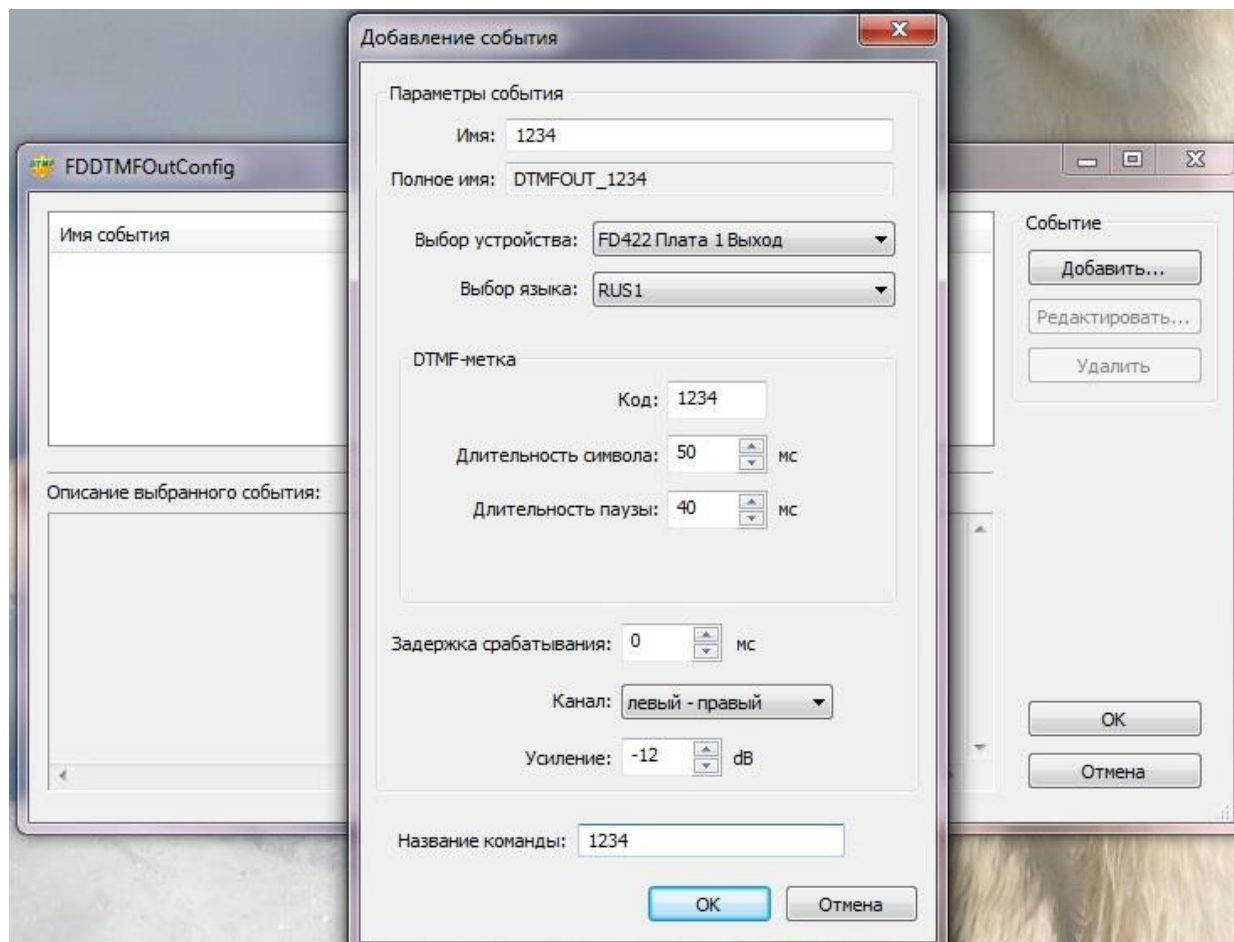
FDDTMFOutConfig

Имя события

Описание выбранного события:

Событие
Добавить...
Редактировать...
Удалить

OK
Отмена

Добавление события

Параметры события
Имя: 1234
Полное имя: DTMFOUT_1234

Выбор устройства: FD422 Плата 1 Выход
Выбор языка: RUS1

DTMF-метка
Код: 1234
Длительность символа: 50 мс
Длительность паузы: 40 мс

Задержка срабатывания: 0 мс
Канал: левый - правый
Усиление: -12 dB

Название команды: 1234

OK
Отмена